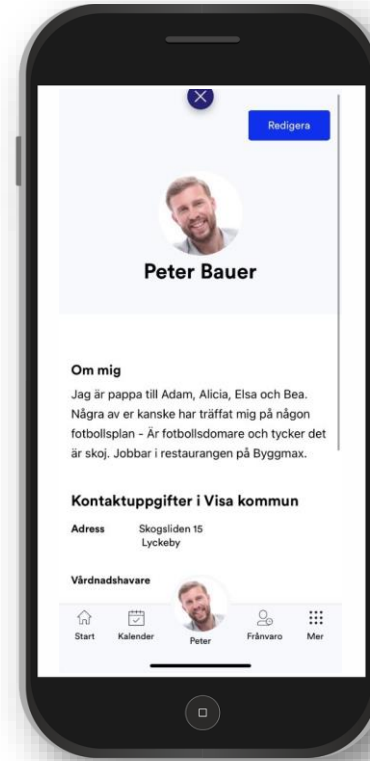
Redigera

Peter Bauer

Om mig

Jag är pappa till Adam, Alicia, Elsa och Bea. Några av er kanske har träffat mig på någon fotbollsplan - Är fotbollsdomare och tycker det är skoj. Jobbar i restaurangen på Byggmax.

Kontaktuppgifter i Visa kommun

| Adress | Skogsliden 15 Lyckeby |
|---|---|

Vårdnadshavare

Start Kalender Peter Frånvaro Mer